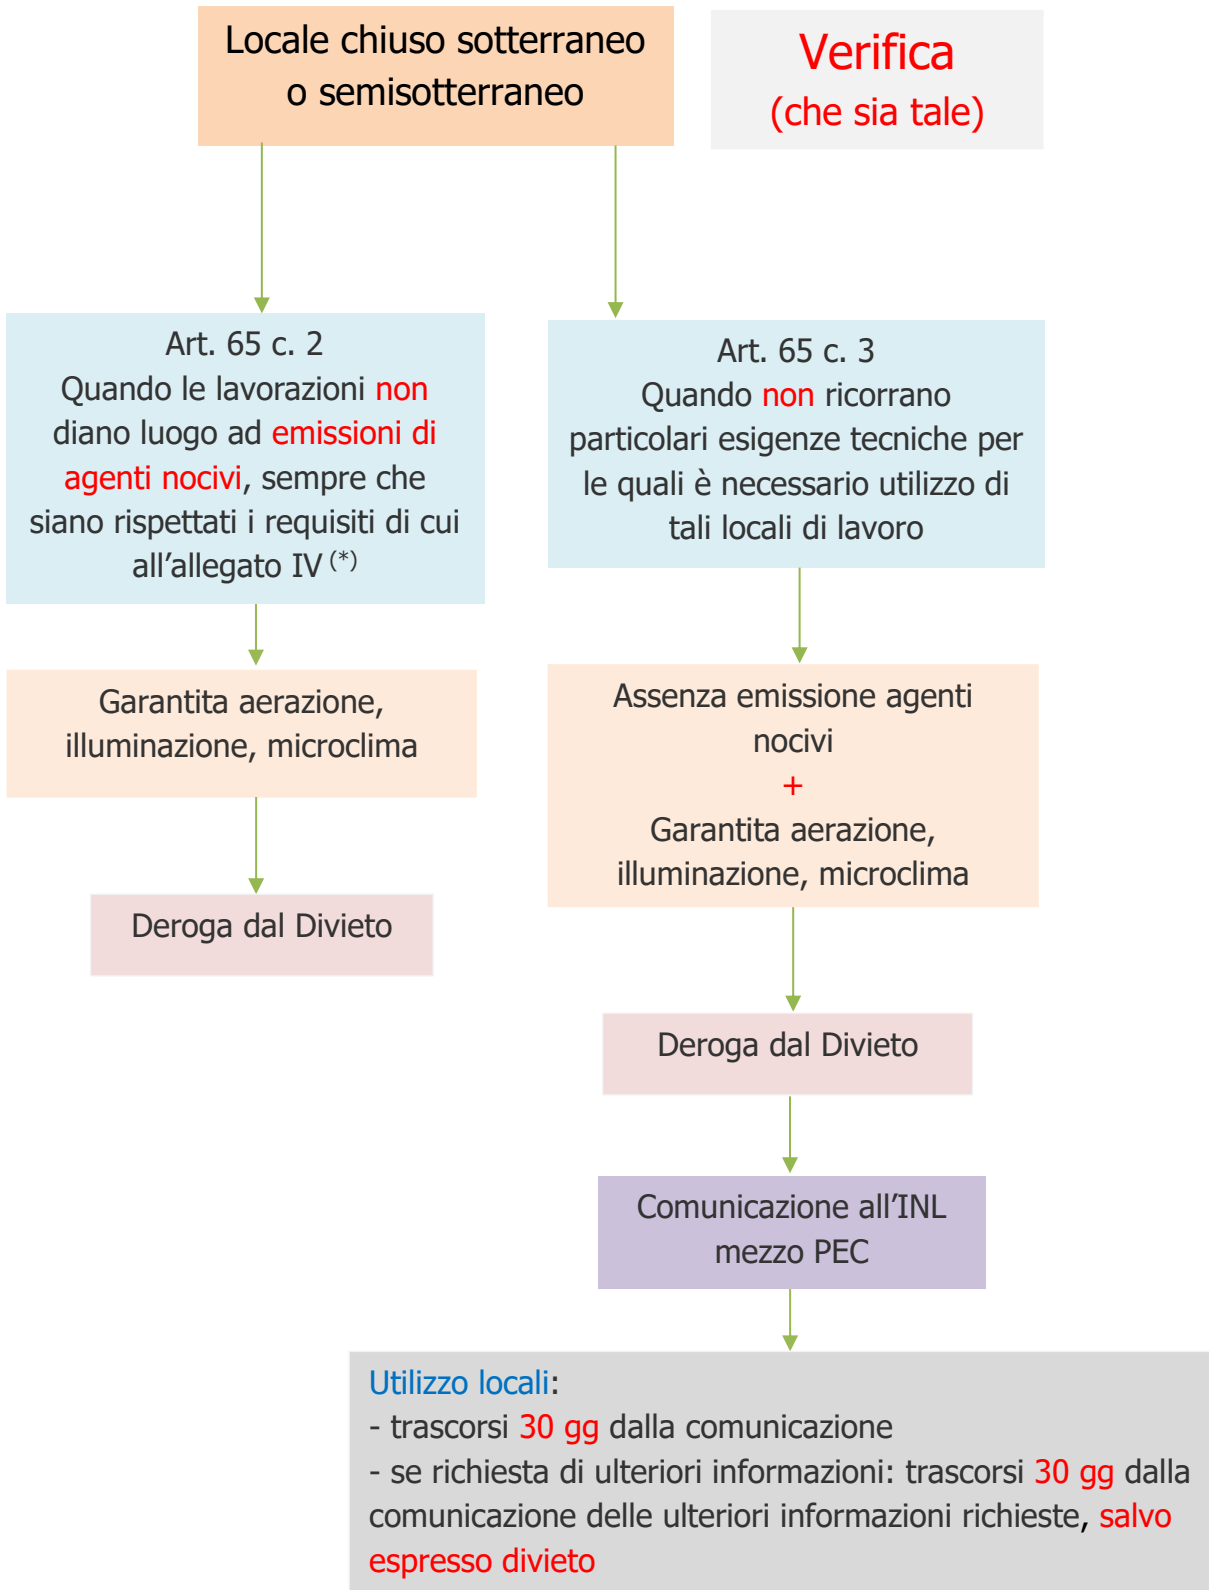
Locale chiuso sotterraneo o semisotterraneo

Verifica
(che sia tale)

Art. 65 c. 2
Quando le lavorazioni non diano luogo ad emissioni di agenti nocivi, sempre che siano rispettati i requisiti di cui all'allegato IV $^{(*)}$

Garantita aerazione, illuminazione, microclima

Deroga dal Divieto

Art. 65 c. 3
Quando non ricorrano particolari esigenze tecniche per le quali è necessario utilizzo di tali locali di lavoro

Assenza emissione agenti nocivi
+
Garantita aerazione, illuminazione, microclima

Deroga dal Divieto

Comunicazione all'INL mezzo PEC

Utilizzo locali:
- trascorsi 30 gg dalla comunicazione
- se richiesta di ulteriori informazioni: trascorsi 30 gg dalla comunicazione delle ulteriori informazioni richieste, salvo espresso divieto